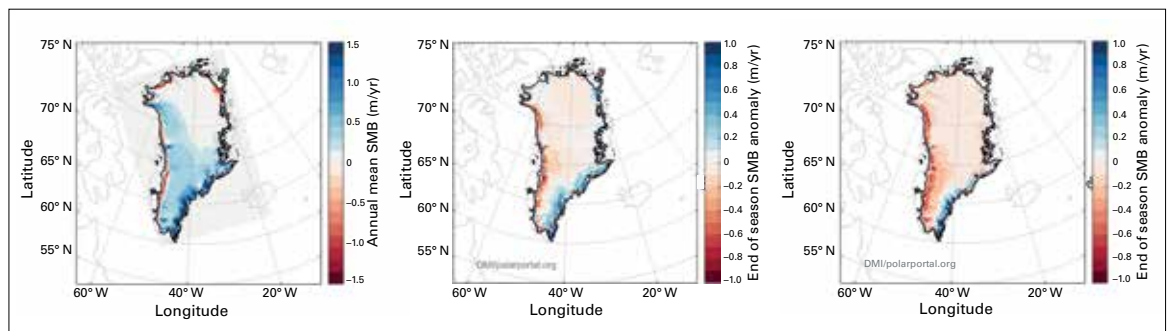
75° N
70° N
65° N
60° N
55° N
Latitude
60° W
40° W
20° W
Longitude
1.5
1.0
0.5
0
−0.5
−1.0
−1.5
Annual mean SMB (m/yr)

75° N
70° N
65° N
60° N
55° N
Latitude
DMI/polarportal.org
60° W
40° W
20° W
Longitude
1.0
0.8
0.6
0.4
0.2
0
−0.2
−0.4
−0.6
−0.8
−1.0
End of season SMB anomaly (m/yr)

75° N
70° N
65° N
60° N
55° N
Latitude
DMI/polarportal.org
60° W
40° W
20° W
Longitude
1.0
0.8
0.6
0.4
0.2
0
−0.2
−0.4
−0.6
−0.8
−1.0
End of season SMB anomaly (m/yr)